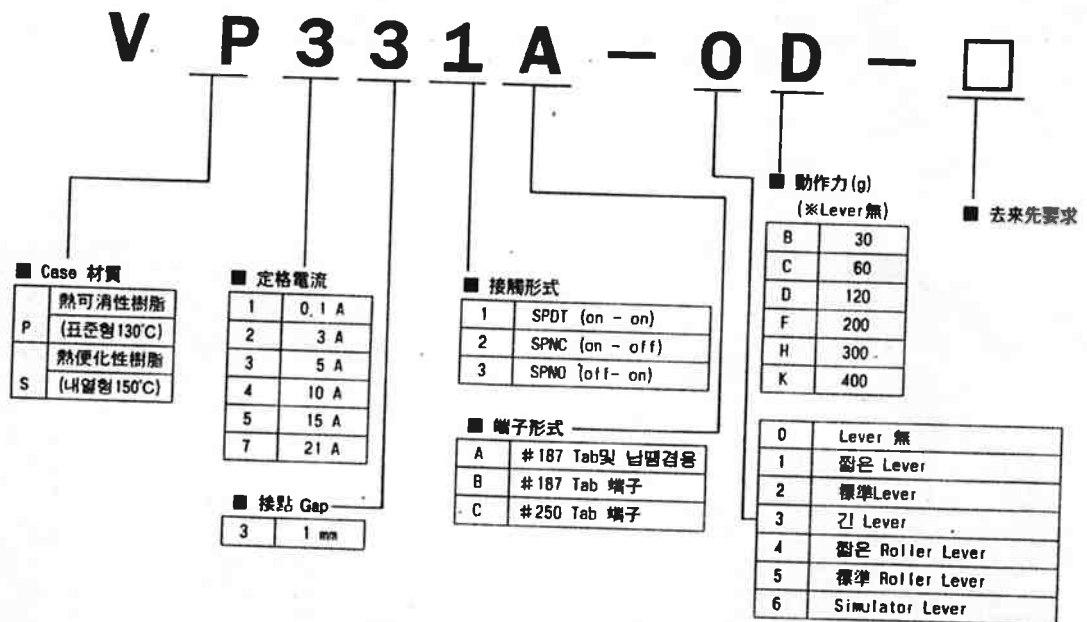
V P 3 3 1 A – 0 D – □

■ 動作力(g)
(※Lever無)

| B | 30 |
|---|---|
| C | 60 |
| D | 120 |
| F | 200 |
| H | 300 |
| K | 400 |

■ 去来先要求

■ Case 材質

| P | 熱可消性樹脂 (표준형130℃) |
|---|---|
| S | 熱便化性樹脂 (내열형150℃) |

■ 定格電流

| 1 | 0.1 A |
|---|---|
| 2 | 3 A |
| 3 | 5 A |
| 4 | 10 A |
| 5 | 15 A |
| 7 | 21 A |

■ 接點 Gap

| 3 | 1 mm |
|---|---|

■ 接觸形式

| 1 | SPDT (on – on) |
|---|---|
| 2 | SPNC (on – off) |
| 3 | SPNO (off– on) |

■ 端子形式

| A | #187 Tab및 납땜겸용 |
|---|---|
| B | #187 Tab 端子 |
| C | #250 Tab 端子 |

| 0 | Lever 無 |
|---|---|
| 1 | 짧은 Lever |
| 2 | 標準Lever |
| 3 | 긴 Lever |
| 4 | 짧은 Roller Lever |
| 5 | 標準 Roller Lever |
| 6 | Simulator Lever |